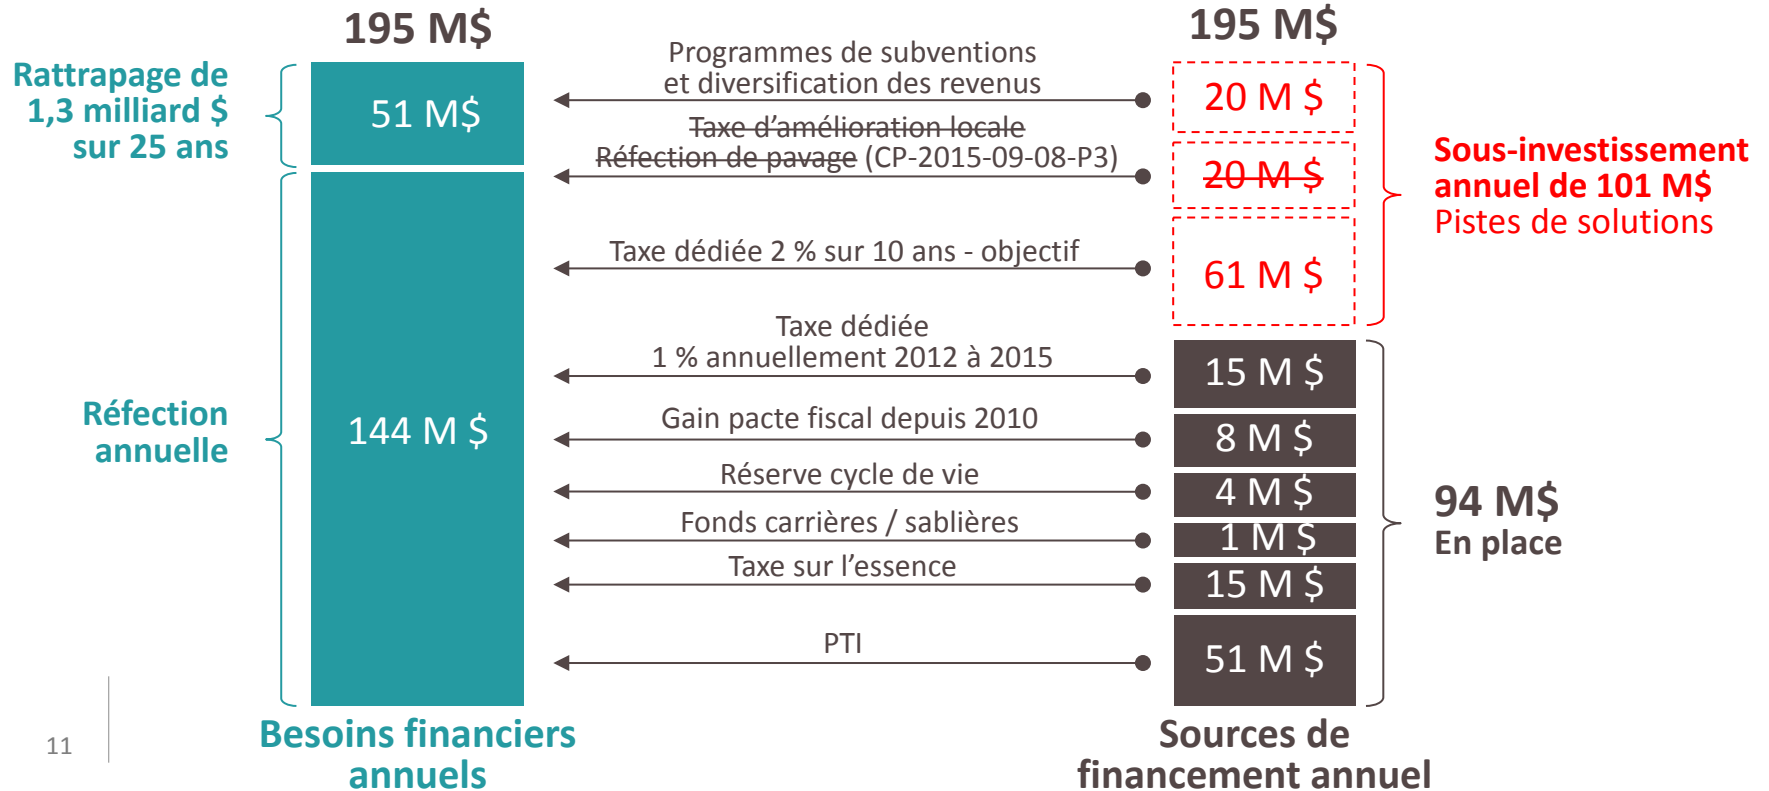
195 M$

Rattrapage de 1,3 milliard $ sur 25 ans

51 M$

Réfection annuelle

144 M $

Besoins financiers annuels

Programmes de subventions et diversification des revenus

~~Taxe d'amélioration locale~~

~~Réfection de pavage~~ (CP-2015-09-08-P3)

Taxe dédiée 2 % sur 10 ans - objectif

Taxe dédiée 1 % annuellement 2012 à 2015

Gain pacte fiscal depuis 2010

Réserve cycle de vie

Fonds carrières / sablières

Taxe sur l'essence

PTI

195 M$

20 M $

~~20 M $~~

61 M $

15 M $

8 M $

4 M $

1 M $

15 M $

51 M $

Sources de financement annuel

Sous-investissement annuel de 101 M$
Pistes de solutions

94 M$
En place

11